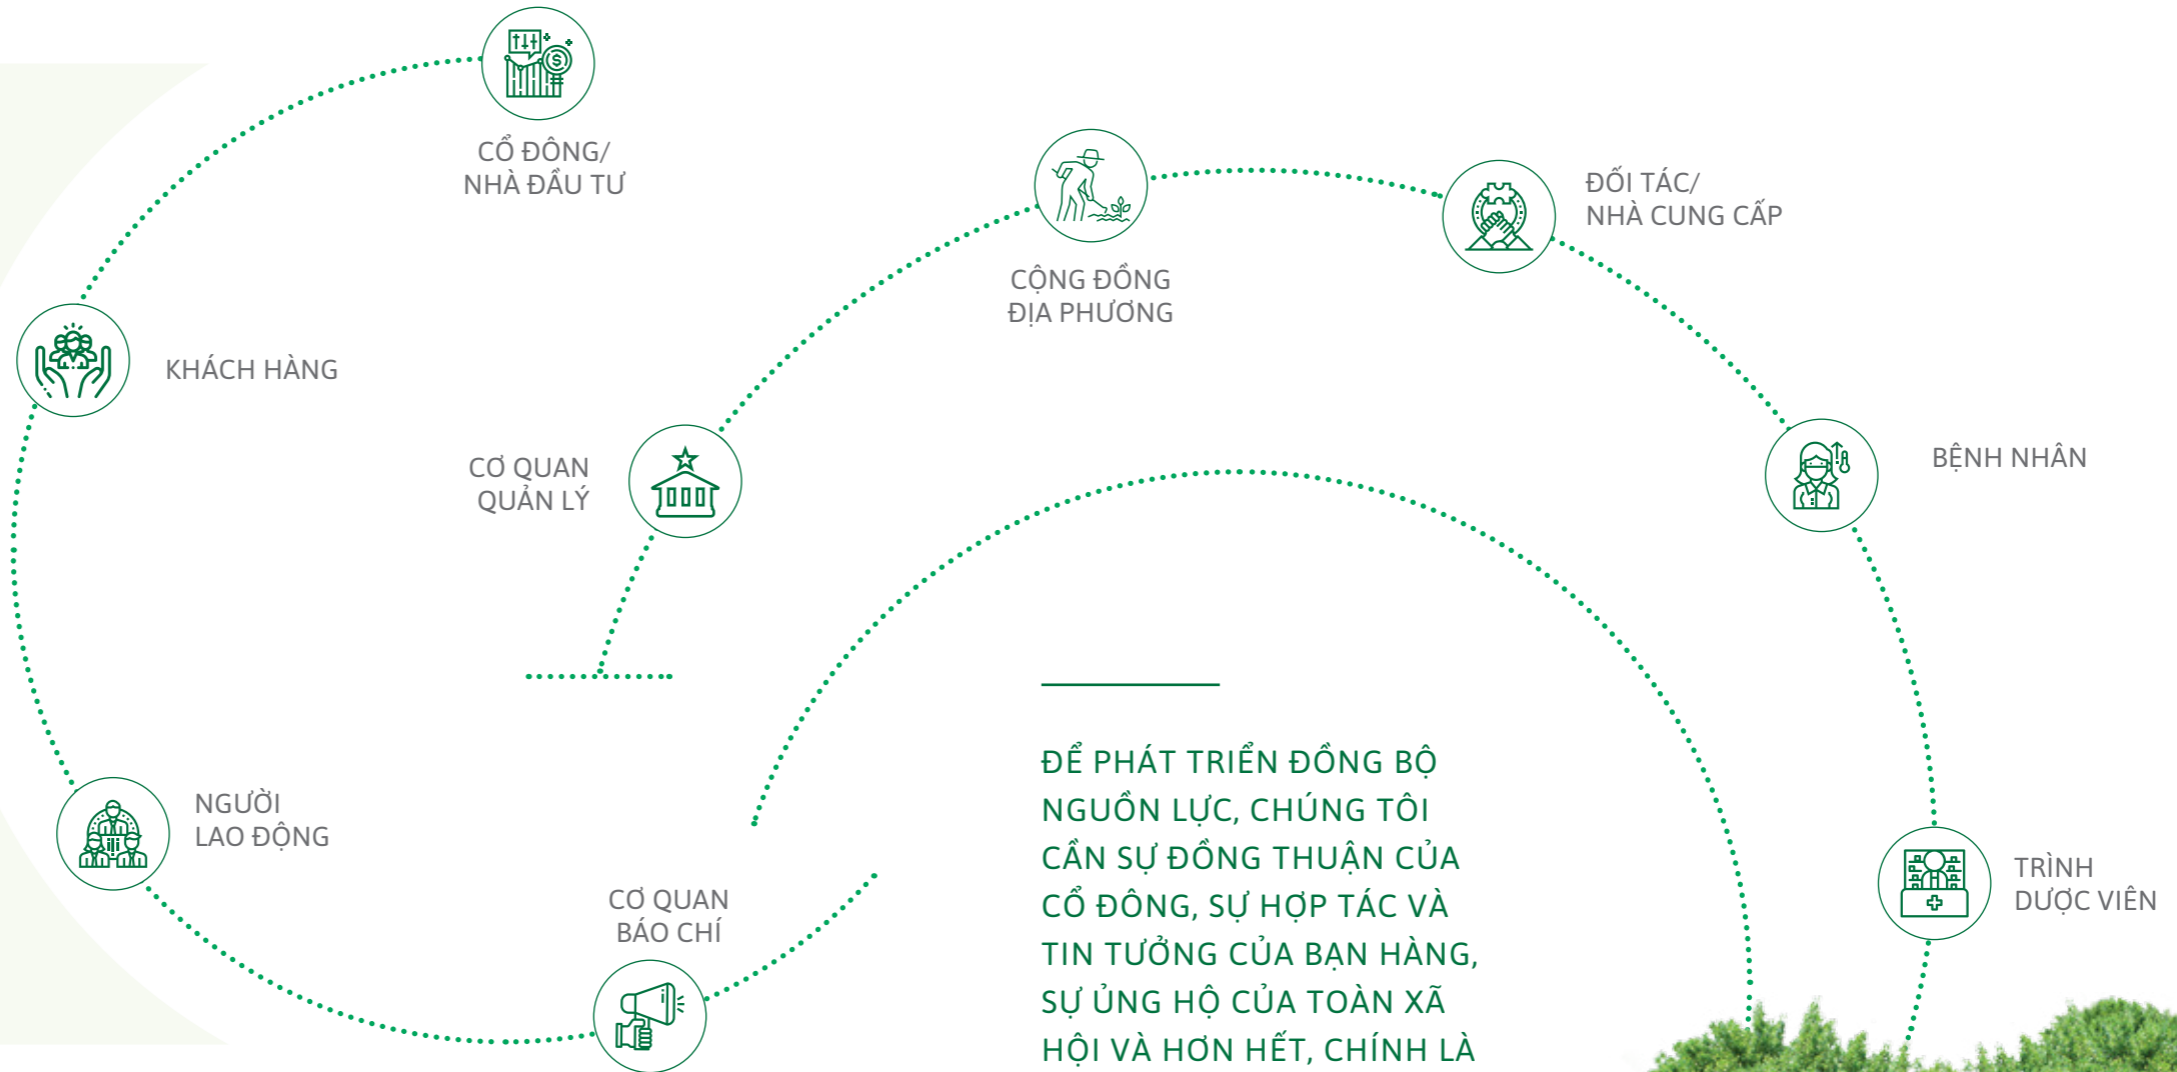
CỔ ĐÔNG/
NHÀ ĐẦU TƯ

CỘNG ĐỒNG
ĐỊA PHƯƠNG

ĐỐI TÁC/
NHÀ CUNG CẤP

KHÁCH HÀNG

CƠ QUAN
QUẢN LÝ

BỆNH NHÂN

NGƯỜI
LAO ĐỘNG

CƠ QUAN
BÁO CHÍ

TRÌNH
DƯỢC VIÊN

ĐỂ PHÁT TRIỂN ĐỒNG BỘ NGUỒN LỰC, CHÚNG TÔI CẦN SỰ ĐỒNG THUẬN CỦA CỔ ĐÔNG, SỰ HỢP TÁC VÀ TIN TƯỞNG CỦA BẠN HÀNG, SỰ ỦNG HỘ CỦA TOÀN XÃ HỘI VÀ HƠN HẾT, CHÍNH LÀ